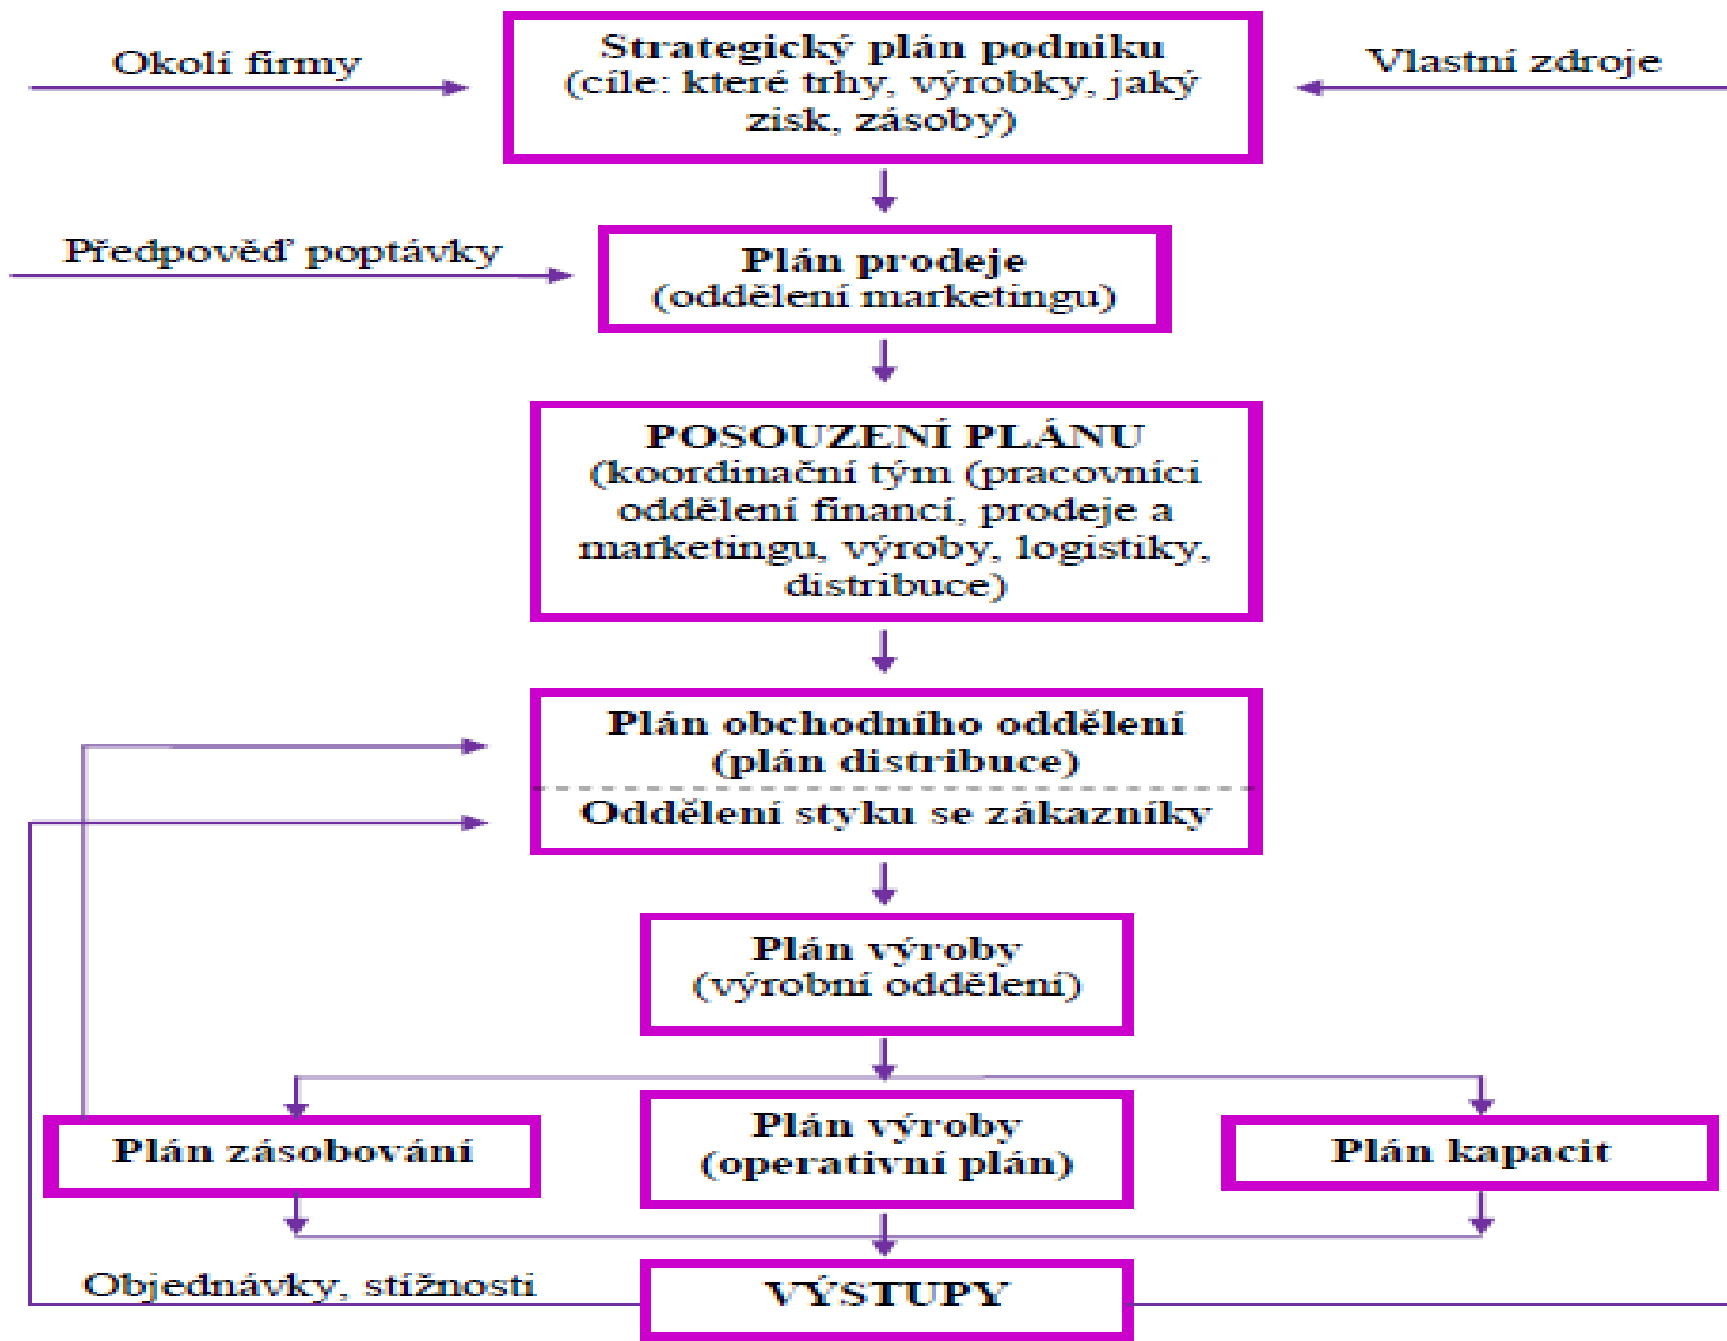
Okolí firmy

Strategický plán podniku (cíle: které trhy, výrobky, jaký zisk, zásoby)

Vlastní zdroje

Předpověď poptávky

Plán prodeje (oddělení marketingu)

POSOUZENÍ PLÁNU (koordinační tým (pracovníci oddělení financí, prodeje a marketingu, výroby, logistiky, distribuce)

Plán obchodního oddělení (plán distribuce)

Oddělení styku se zákazníky

Plán výroby (výrobní oddělení)

Plán zásobování

Plán výroby (operativní plán)

Plán kapacit

Objednávky, stížnosti

VÝSTUPY